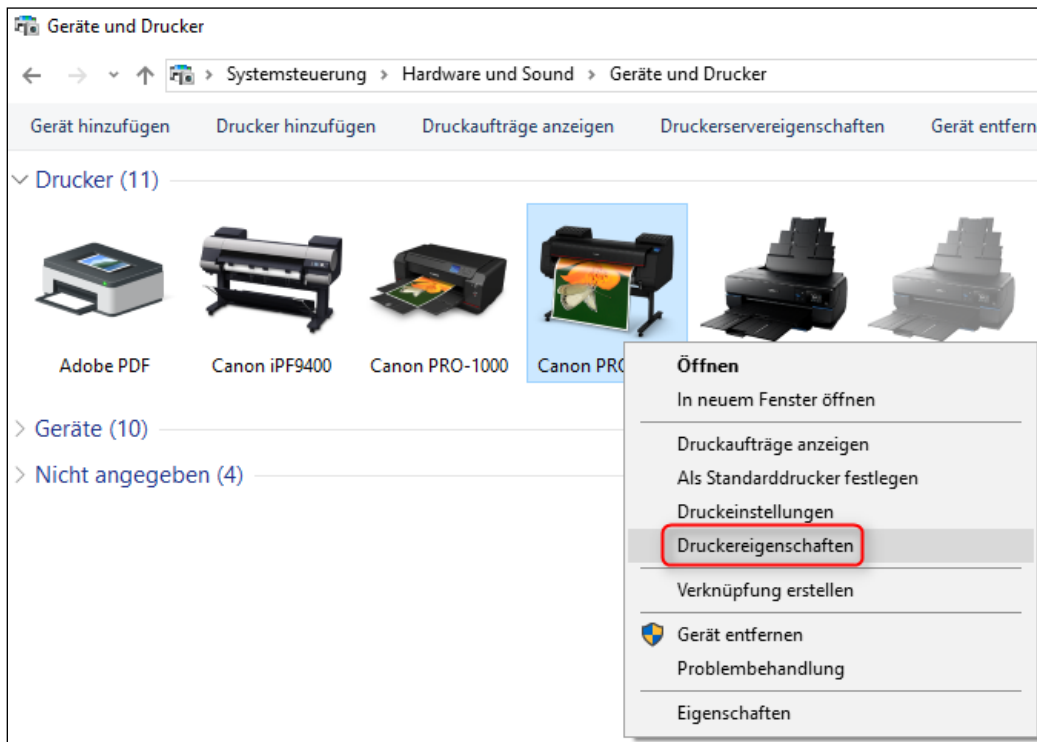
Geräte und Drucker

Systemsteuerung › Hardware und Sound › Geräte und Drucker

Gerät hinzufügen Drucker hinzufügen Druckaufträge anzeigen Druckerservereigenschaften Gerät entfern

Drucker (11)

Adobe PDF
Canon iPF9400
Canon PRO-1000
Canon PRO

Geräte (10)

Nicht angegeben (4)

Öffnen
In neuem Fenster öffnen
Druckaufträge anzeigen
Als Standarddrucker festlegen
Druckeinstellungen
Druckereigenschaften
Verknüpfung erstellen
Gerät entfernen
Problembehandlung
Eigenschaften